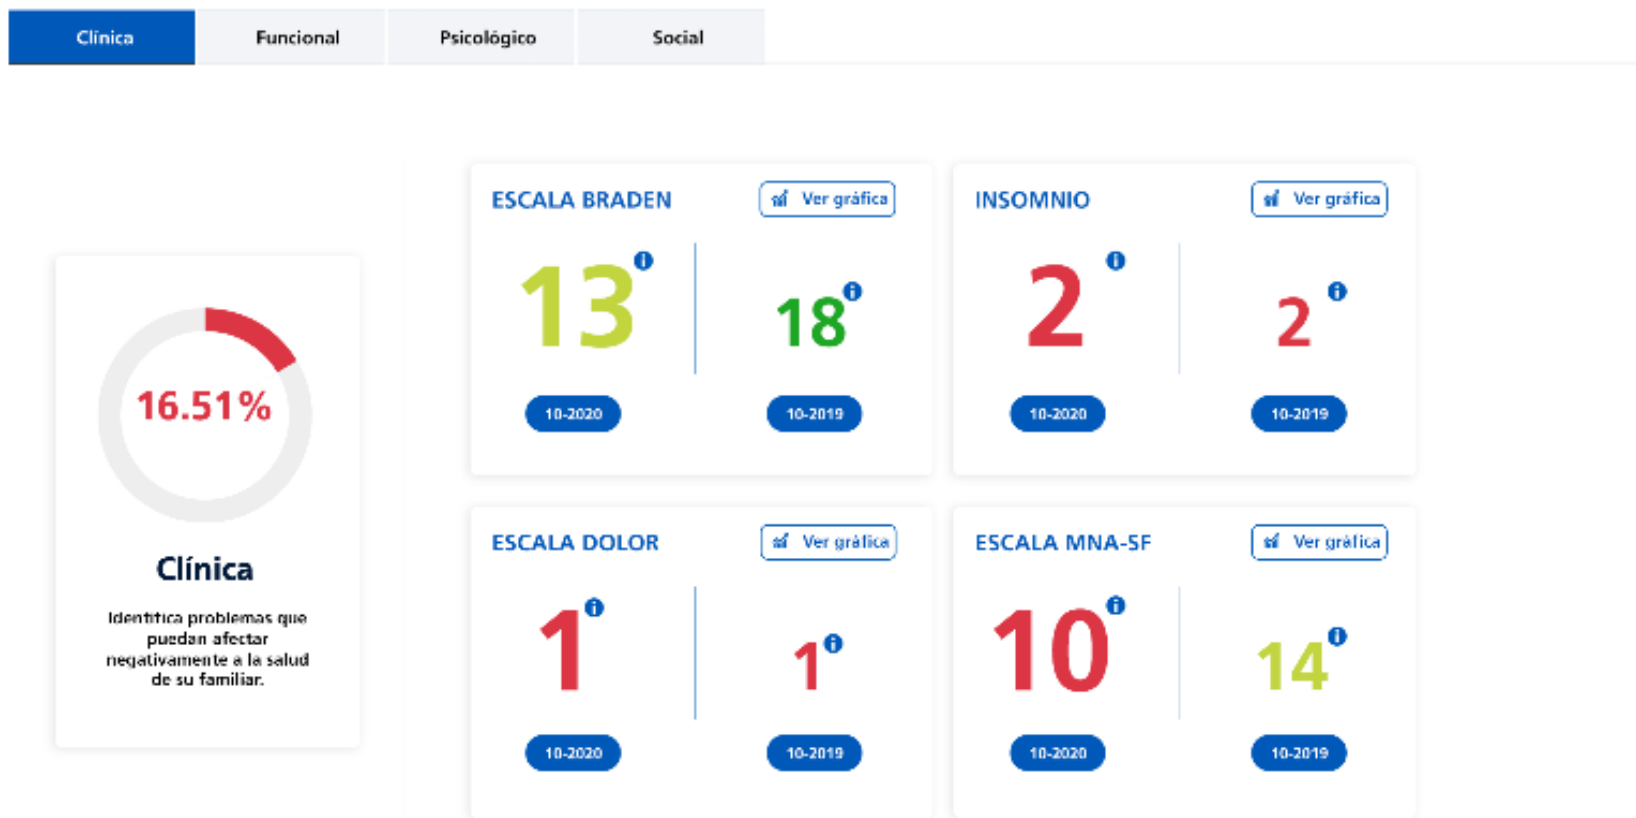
Clínica
Funcional
Psicológico
Social

16.51%

Clínica

Identifica problemas que puedan afectar negativamente a la salud de su familiar.

ESCALA BRADEN
Ver gráfica
13
18
10-2020
10-2019

INSOMNIO
Ver gráfica
2
2
10-2020
10-2019

ESCALA DOLOR
Ver gráfica
1
1
10-2020
10-2019

ESCALA MNA-SF
Ver gráfica
10
14
10-2020
10-2019